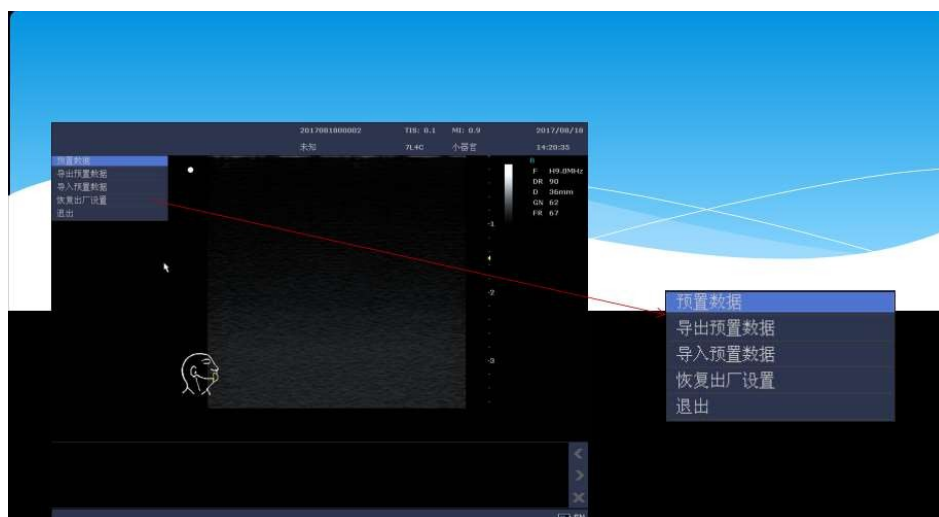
2017081000002
TIS: 0.1
MI: 0.9
2017/08/10
未知
7L4C
小器官
14:20:33

预置数据
导出预置数据
导入预置数据
恢复出厂设置
退出

B
F H9.0MHz
DR 90
D 36mm
GN 62
FR 67

-1
-2
-3

预置数据
导出预置数据
导入预置数据
恢复出厂设置
退出